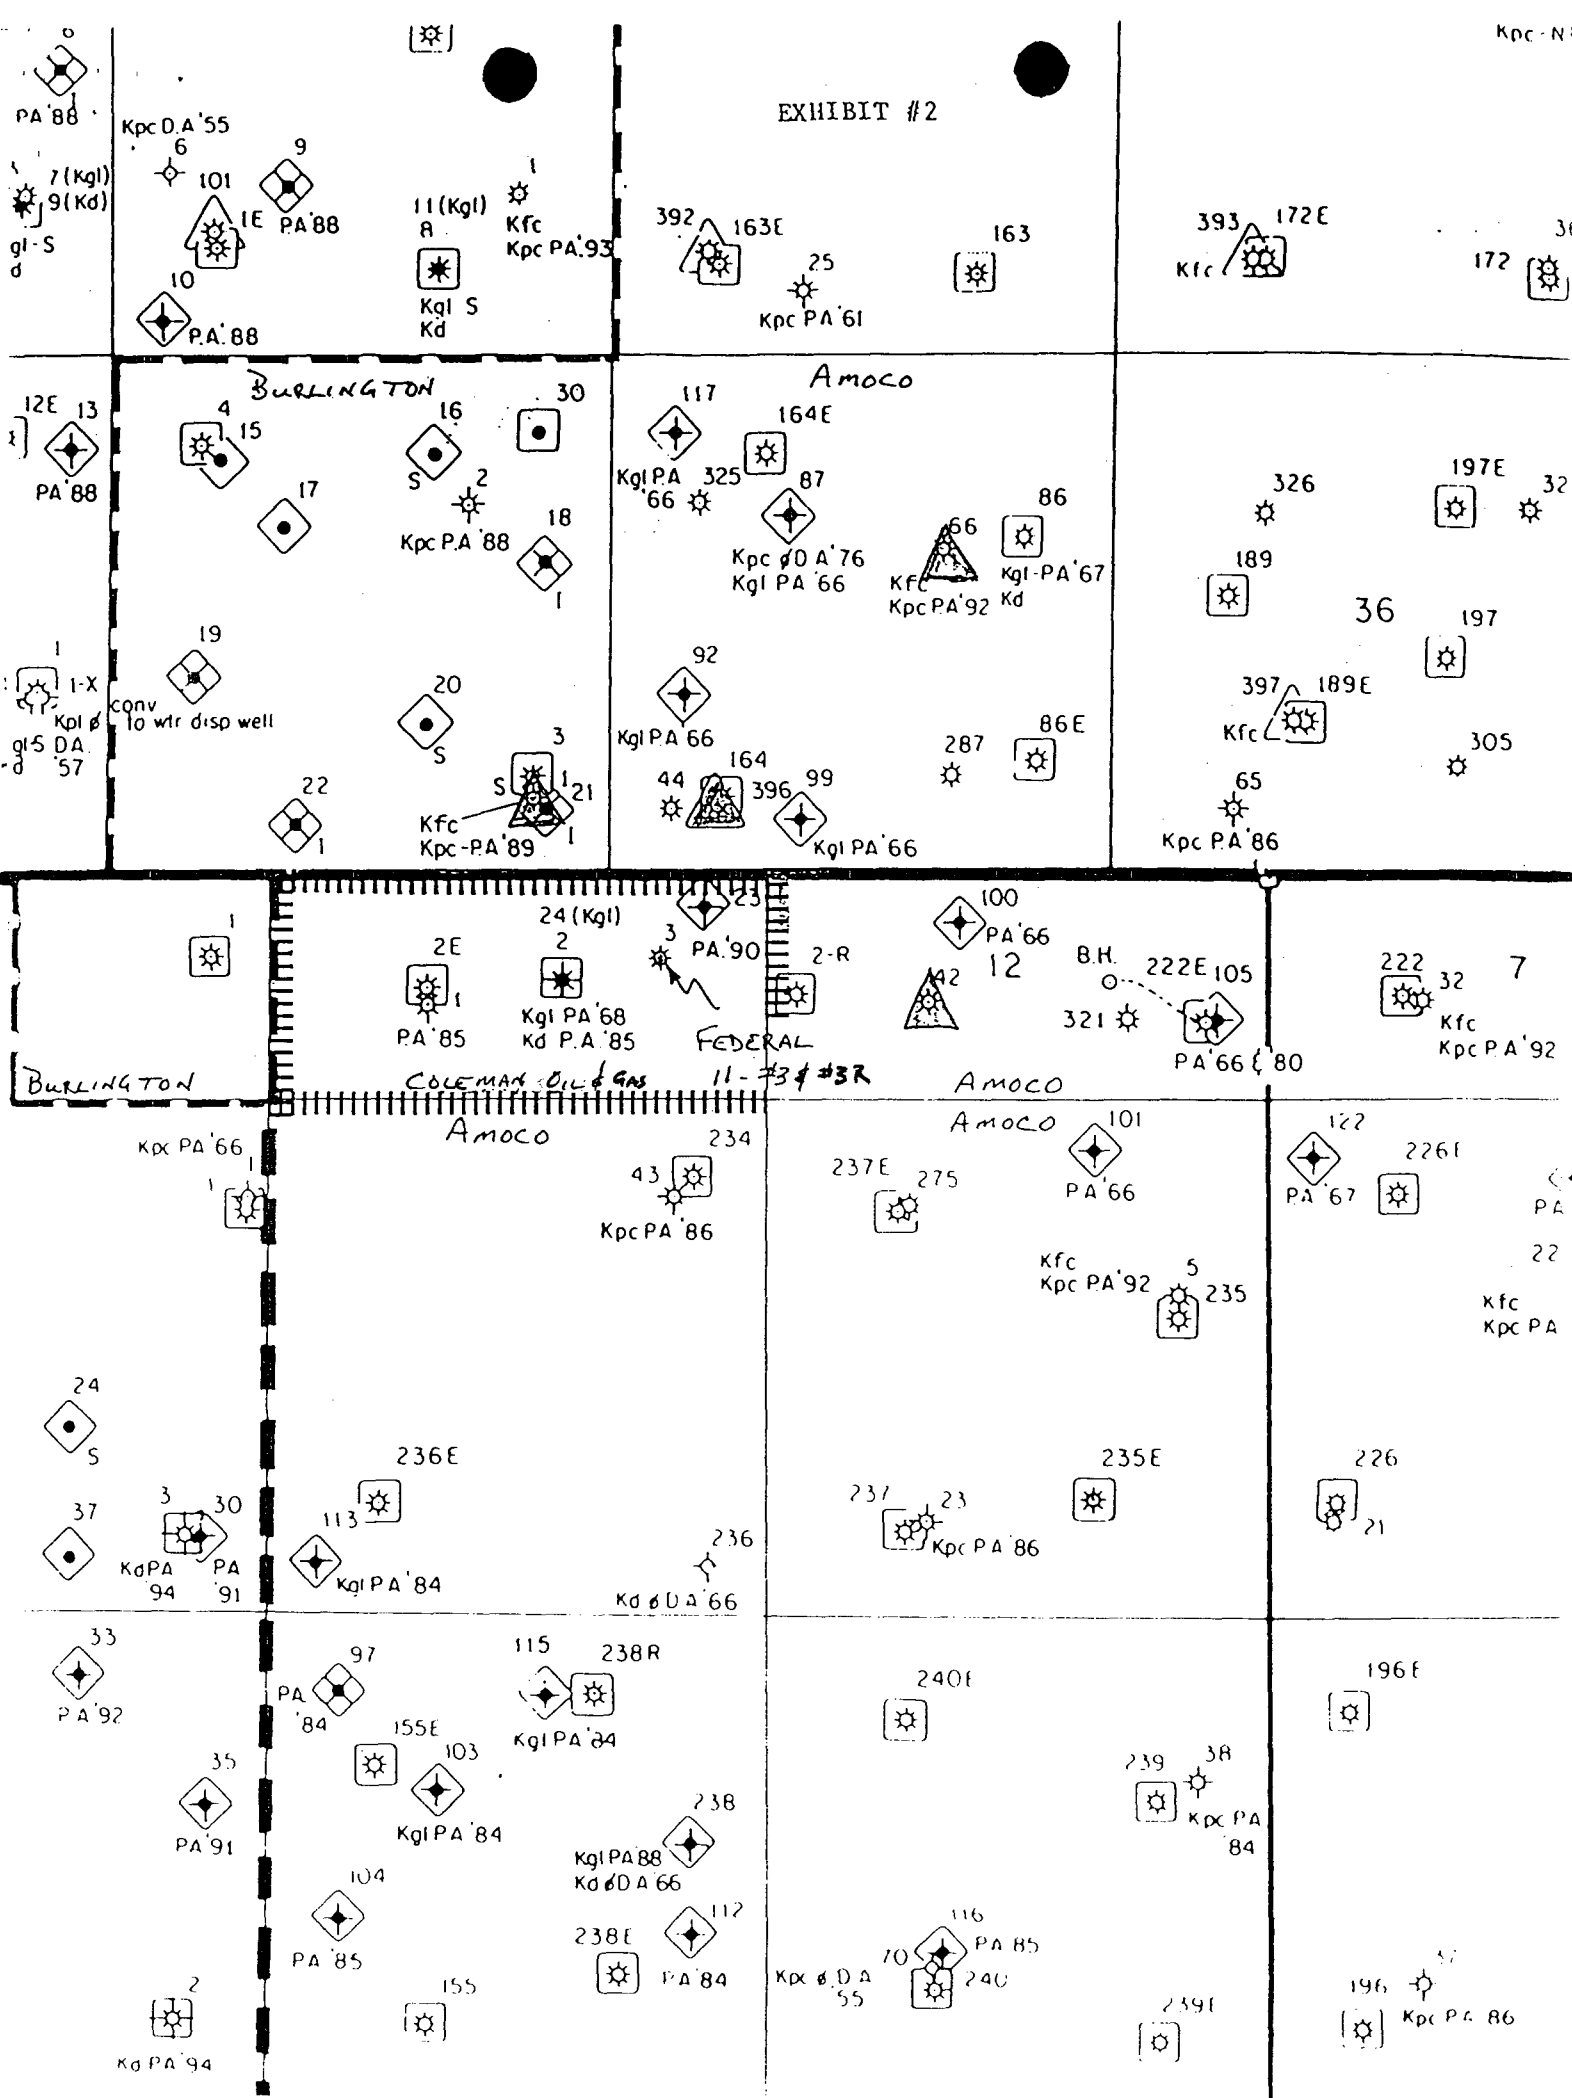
6
PA'88
Kpc D.A'55
6
7(Kgl)
9(Kd)
gl-S
d
101
1E
9
PA'88
10
P.A.88
11(Kgl)
A
Kgl S
Kd
1
Kfc
Kpc PA'93
EXHIBIT #2
392
163E
25
Kpc PA'61
163
393
172E
Kfc
172
Kpc-N
BURLINGTON
12E
13
PA'88
4
15
17
16
S
2
Kpc P.A'88
30
18
1
19
conv
to wtr disp well
1
1-X
Kpl ø
gl-S DA
-d '57
20
S
22
1
3
S
1
21
Kfc
Kpc-PA'89
1
Amoco
117
Kgl PA
'66
325
164E
87
Kpc ØD A'76
Kgl PA '66
66
Kfc
Kpc PA'92
86
Kgl-PA'67
Kd
92
Kgl PA'66
44
164
396
99
Kgl PA'66
287
86E
326
197E
189
36
197
397
189E
Kfc
305
65
Kpc PA'86
1
BURLINGTON
2E
1
PA'85
24(Kgl)
2
Kgl PA'68
Kd P.A'85
3
23
PA'90
FEDERAL
11-#3 & #3R
COLEMAN OIL & GAS
2-R
Amoco
100
PA'66
42
12
B.H.
222E
105
321
PA'66 & '80
Amoco
222
32
Kfc
Kpc PA'92
7
Kpc PA'66
1
1
234
43
Kpc PA'86
237E
275
101
PA'66
Kfc
Kpc PA'92
5
235
122
PA'67
226E
PA
22
Kfc
Kpc PA
24
S
37
3
30
KdPA
'94
PA
'91
236E
113
Kgl PA'84
236
Kd ø D A'66
237
23
Kpc PA'86
235E
226
21
33
PA'92
35
PA'91
97
PA
'84
155E
103
Kgl PA'84
115
238R
Kgl PA'84
238
Kgl PA'88
Kd øD A'66
104
PA'85
238E
112
PA'84
155
2
Kd PA'94
240E
239
38
Kpc PA
'84
116
PA 85
70
240
Kpc ø D A
'55
239E
196E
196
Kpc PA 86